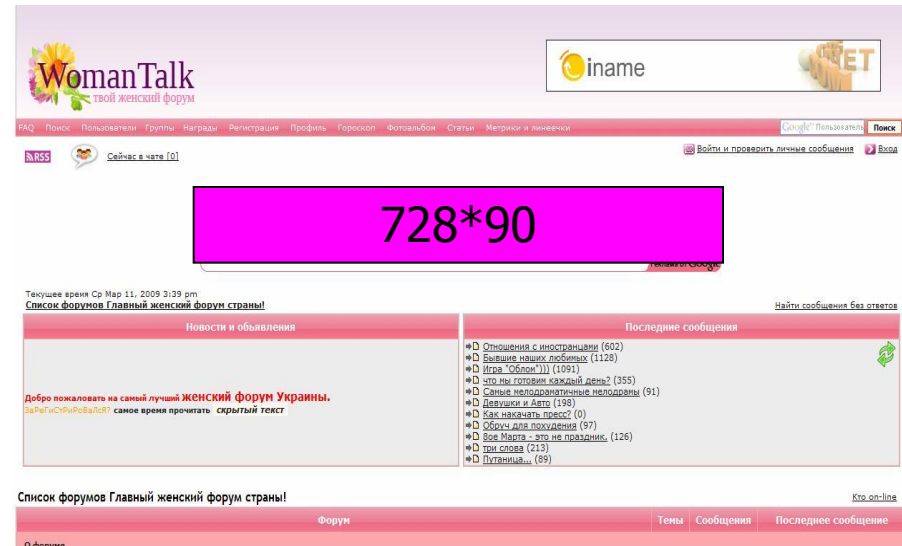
WomanTalk
твой женский форум

iname

FAQ Поиск Пользователи Группы Награды Регистрация Профиль Гороскоп Фотоальбом Статьи Метрики и линеечки

Google Пользователь Поиск

RSS Сейчас в чате [0]

Войти и проверить личные сообщения Вход

728*90

Реклама от Google

Текущее время Ср Мар 11, 2009 3:39 pm
Список форумов Главный женский форум страны!

Найти сообщения без ответов

| Новости и объявления | Последние сообщения |
|---|---|
| Добро пожаловать на самый лучший женский форум Украины. ЗаРеГиСтРиРоВаЛсЯ? самое время прочитать скрытый текст | Отношения с иностранцами (602) Бывшие наших любимых (1128) Игра "Облом"))) (1091) что мы готовим каждый день? (355) Самые мелодраматичные мелодрамы (91) Девушки и Авто (198) Как накачать пресс? (0) Обруч для похудения (97) 8ое Марта - это не праздник. (126) три слова (213) Путаница... (89) |

Список форумов Главный женский форум страны!

Кто on-line

| Форум | Темы | Сообщения | Последнее сообщение |
|---|---|---|---|
| О форуме | | | |